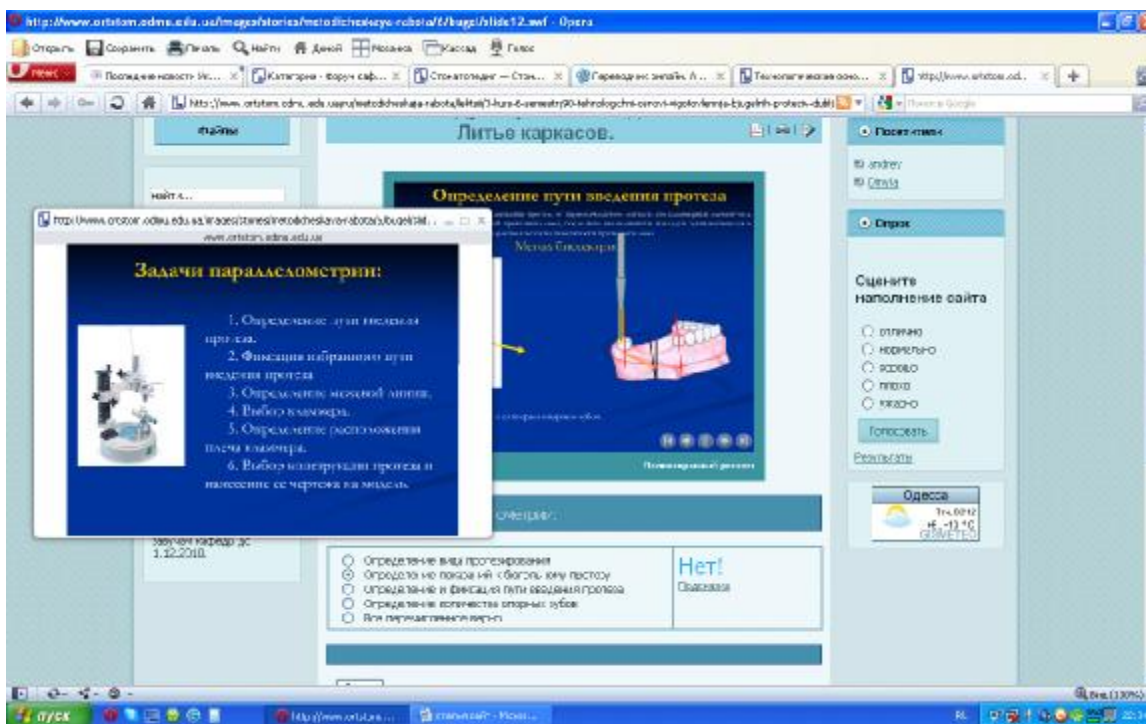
http://www.ortstom.odmu.edu.ua/images/stories/metodicheskaya-rabota/6/bugel/slide12.swf - Opera

Литье каркасов.

Определение пути введения протеза

Метод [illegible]

Задачи параллелометрии:

1. Определение пути введения протеза.
2. Фиксация избранного пути введения протеза
3. Определение межевой линии.
4. Выбор кламмера.
5. Определение расположения плеча кламмера.
6. Выбор конструкции протеза и нанесение ее чертежа на модель.

Посетители
andrey
Olesia

Опрос

Оцените наполнение сайта

отлично
нормально
хорошо
плохо
ужасно

Голосовать

Результаты

Одесса

Определение вида протезирования
Определение поверхности беззубого участка
Определение и фиксация пути введения протеза
Определение количества опорных зубов
Все перечисленное верно

Нет!
Подсказка

1.12.2010.

Пуск